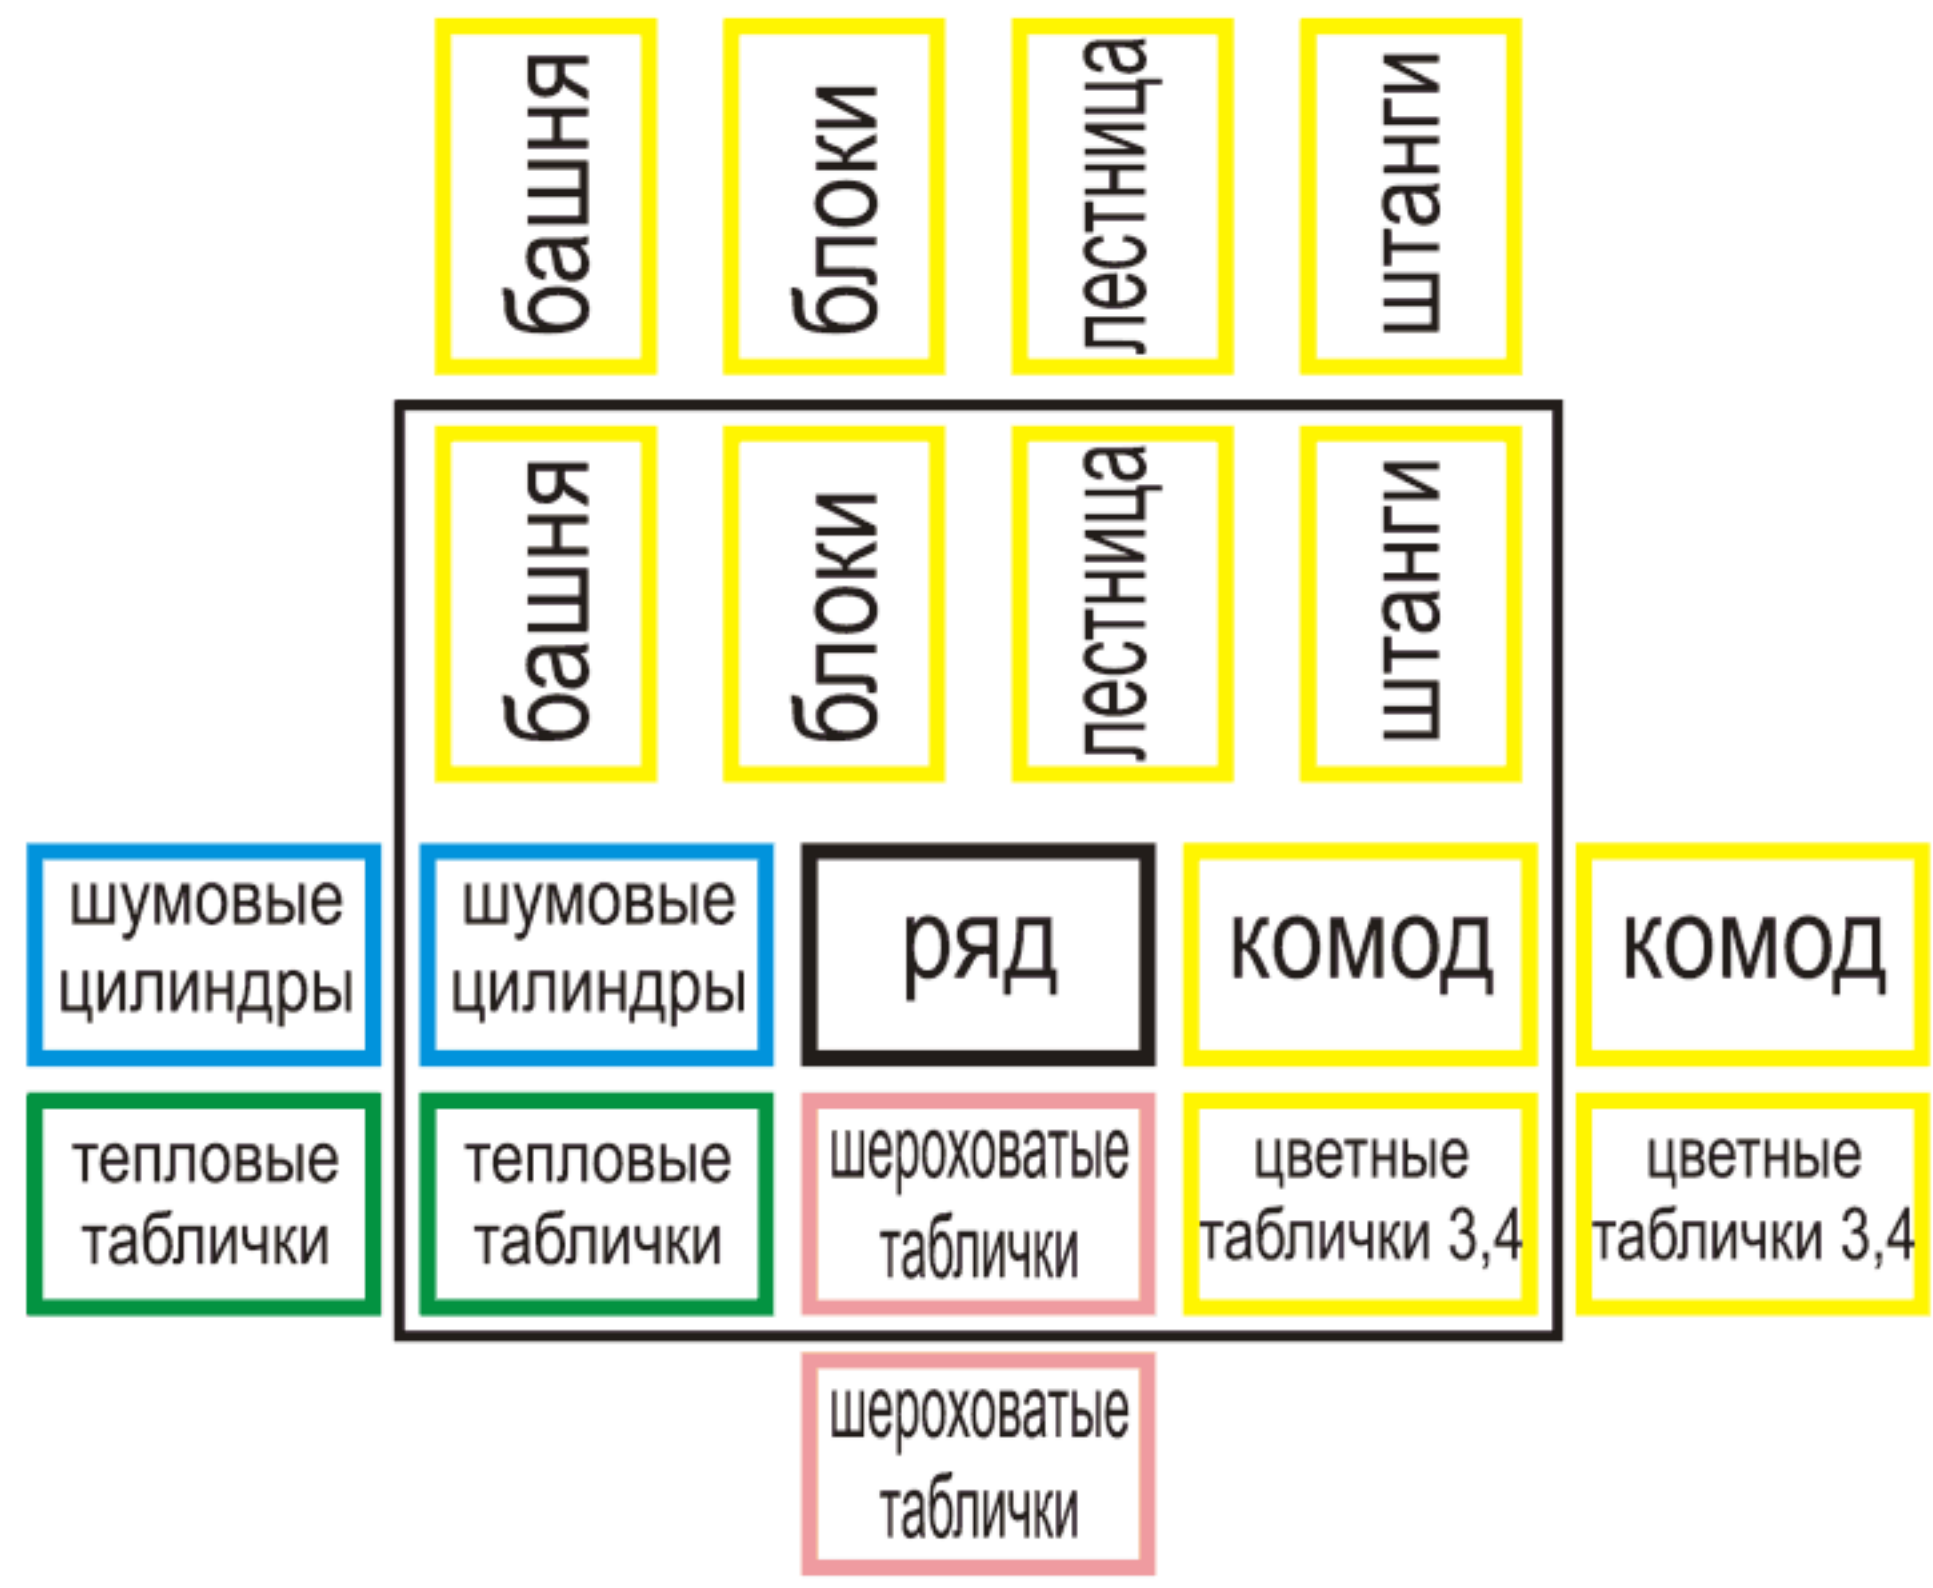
башня

блоки

лестница

штанги

башня

блоки

лестница

штанги

шумовые цилиндры

шумовые цилиндры

ряд

комод

комод

тепловые таблички

тепловые таблички

шероховатые таблички

цветные таблички 3,4

цветные таблички 3,4

шероховатые таблички